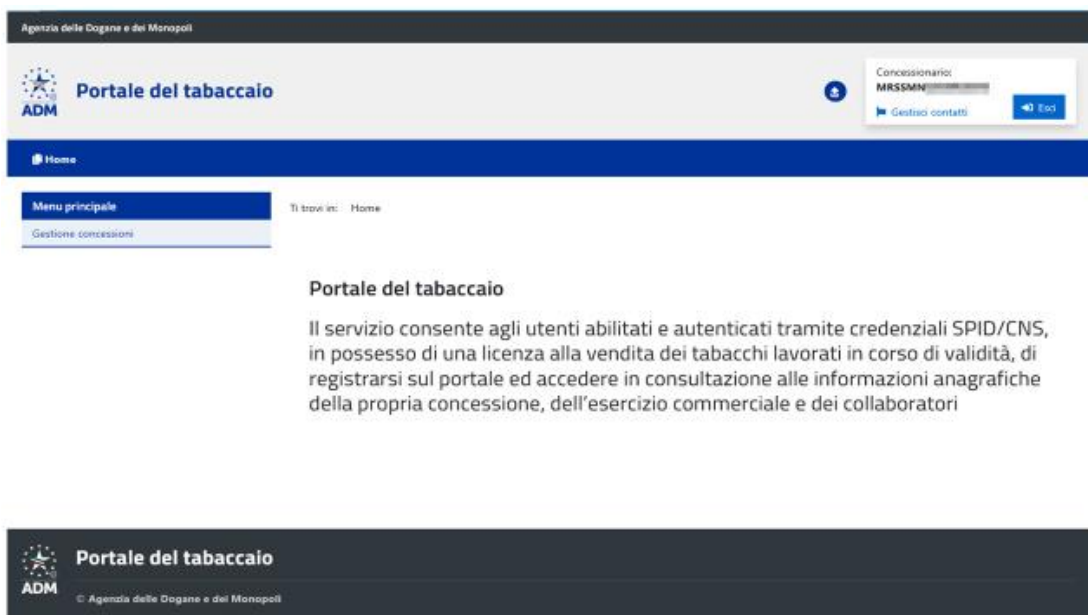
Agenzia delle Dogane e dei Monopoli

ADM

Portale del tabaccaio

Concessionario:
MRSSMN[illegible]

Gestisci contatti

Esci

Home

Menu principale

Gestione concessioni

Ti trovi in: Home

Portale del tabaccaio

Il servizio consente agli utenti abilitati e autenticati tramite credenziali SPID/CNS, in possesso di una licenza alla vendita dei tabacchi lavorati in corso di validità, di registrarsi sul portale ed accedere in consultazione alle informazioni anagrafiche della propria concessione, dell'esercizio commerciale e dei collaboratori

ADM

Portale del tabaccaio

© Agenzia delle Dogane e dei Monopoli